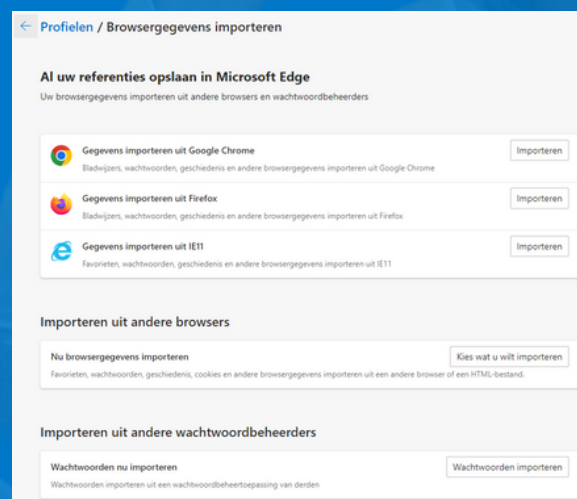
← Profielen / Browsergegevens importeren

Al uw referenties opslaan in Microsoft Edge

Uw browsergegevens importeren uit andere browsers en wachtwoordbeheerders

Gegevens importeren uit Google Chrome
Bladwijzers, wachtwoorden, geschiedenis en andere browsergegevens importeren uit Google Chrome
Importeren

Gegevens importeren uit Firefox
Bladwijzers, wachtwoorden, geschiedenis en andere browsergegevens importeren uit Firefox
Importeren

Gegevens importeren uit IE11
Favorieten, wachtwoorden, geschiedenis en andere browsergegevens importeren uit IE11
Importeren

Importeren uit andere browsers

Nu browsergegevens importeren
Favorieten, wachtwoorden, geschiedenis, cookies en andere browsergegevens importeren uit een andere browser of een HTML-bestand.
Kies wat u wilt importeren

Importeren uit andere wachtwoordbeheerders

Wachtwoorden nu importeren
Wachtwoorden importeren uit een wachtwoordbeheertoepassing van derden
Wachtwoorden importeren